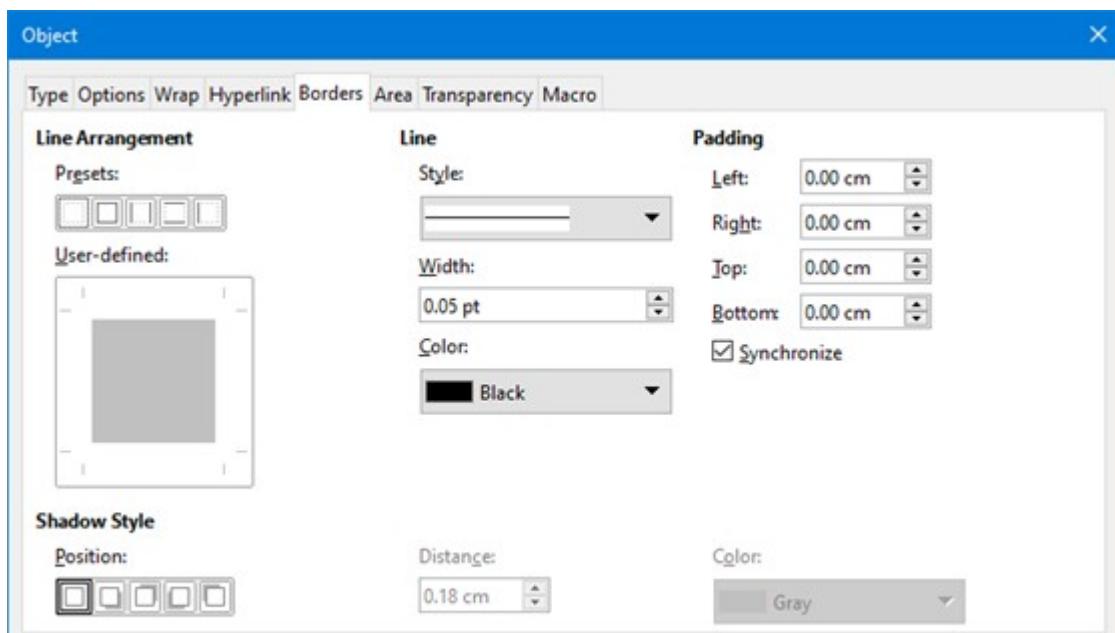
Object

Type Options Wrap Hyperlink Borders Area Transparency Macro

Line Arrangement

Presets:

User-defined:

Line

Style:

Width:

0.05 pt

Color:

Black

Padding

Left: 0.00 cm

Right: 0.00 cm

Top: 0.00 cm

Bottom: 0.00 cm

Synchronize

Shadow Style

Position:

Distance:

0.18 cm

Color:

Gray